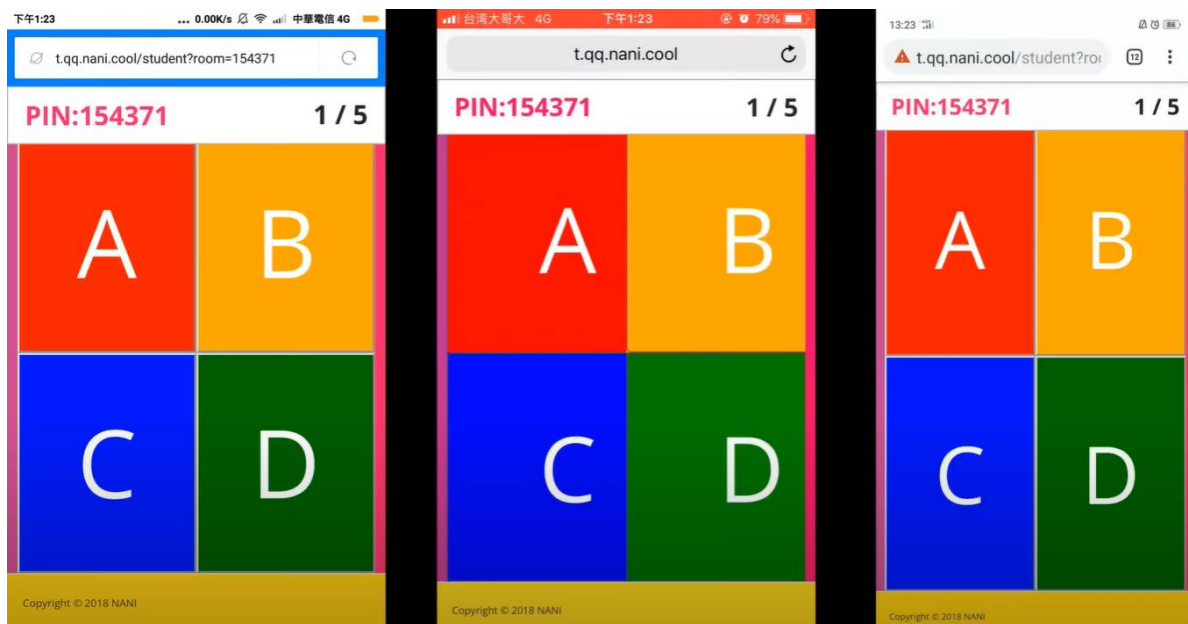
下午1:23 ... 0.00K/s 中華電信 4G

t.qq.nani.cool/student?room=154371

PIN:154371 1 / 5

A B

C D

Copyright © 2018 NANI

台湾大哥大 4G 下午1:23 79%

t.qq.nani.cool

PIN:154371 1 / 5

A B

C D

Copyright © 2018 NANI

13:23 86

t.qq.nani.cool/student?roo 12

PIN:154371 1 / 5

A B

C D

Copyright © 2018 NANI